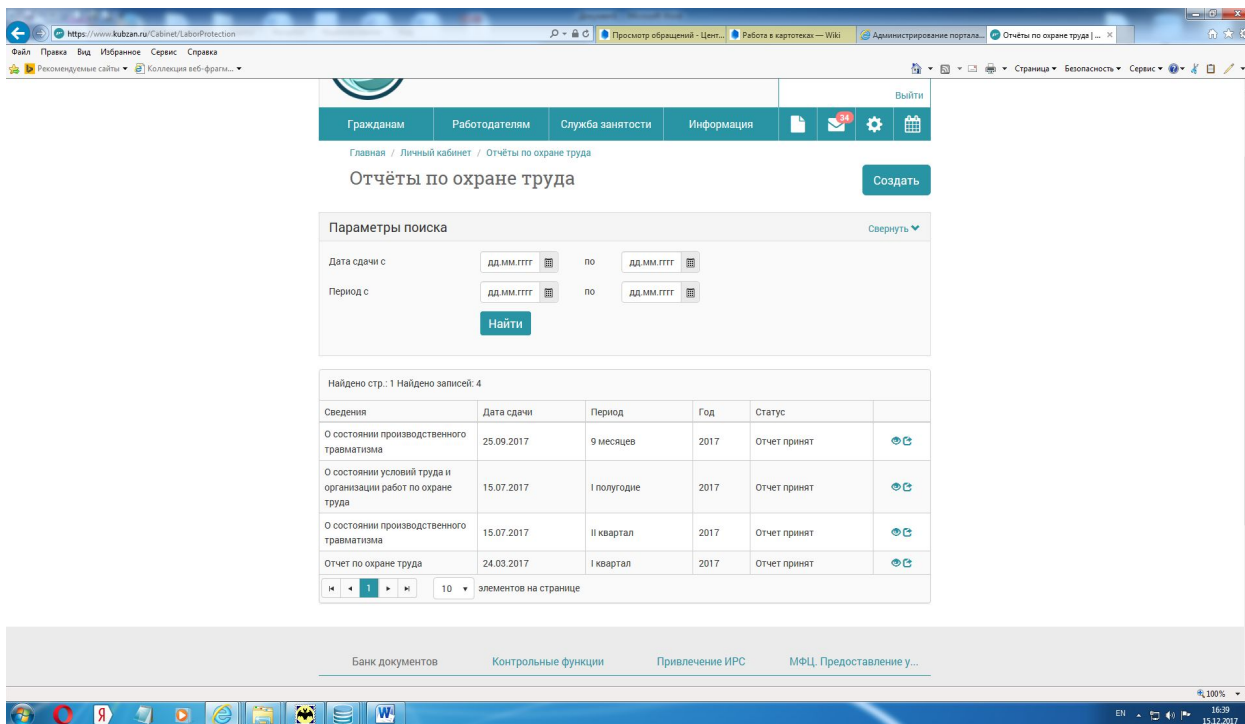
https://www.kubzan.ru/Cabinet/LaborProtection

Просмотр обращений - Цент... | Работа в картотеках — Wiki | Администрирование портала... | Отчёты по охране труда | ... ×

Файл Правка Вид Избранное Сервис Справка

Рекомендуемые сайты ▾ Коллекция веб-фрагм... ▾

Страница ▾ Безопасность ▾ Сервис ▾

Выйти

Гражданам | Работодателям | Служба занятости | Информация | 34

Главная / Личный кабинет / Отчёты по охране труда

Отчёты по охране труда

Создать

Параметры поиска

Свернуть

Дата сдачи с дд.мм.гггг по дд.мм.гггг

Период с дд.мм.гггг по дд.мм.гггг

Найти

Найдено стр.: 1 Найдено записей: 4

| Сведения | Дата сдачи | Период | Год | Статус | |
|---|---|---|---|---|---|
| О состоянии производственного травматизма | 25.09.2017 | 9 месяцев | 2017 | Отчет принят | |
| О состоянии условий труда и организации работ по охране труда | 15.07.2017 | I полугодие | 2017 | Отчет принят | |
| О состоянии производственного травматизма | 15.07.2017 | II квартал | 2017 | Отчет принят | |
| Отчет по охране труда | 24.03.2017 | I квартал | 2017 | Отчет принят | |

1 | 10 ▾ элементов на странице

Банк документов | Контрольные функции | Привлечение ИРС | МФЦ. Предоставление у...

100%

EN 16:39 15.12.2017